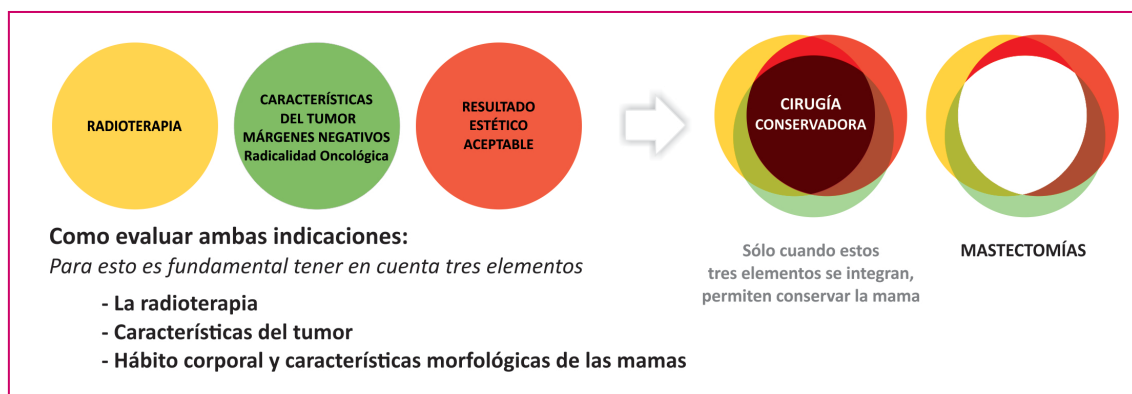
RADIOTERAPIA

CARACTERÍSTICAS DEL TUMOR
MÁRGENES NEGATIVOS
Radicalidad Oncológica

RESULTADO ESTÉTICO ACEPTABLE

CIRUGÍA CONSERVADORA

Sólo cuando estos tres elementos se integran, permiten conservar la mama

MASTECTOMÍAS

Como evaluar ambas indicaciones:
Para esto es fundamental tener en cuenta tres elementos

- La radioterapia
- Características del tumor
- Hábito corporal y características morfológicas de las mamas